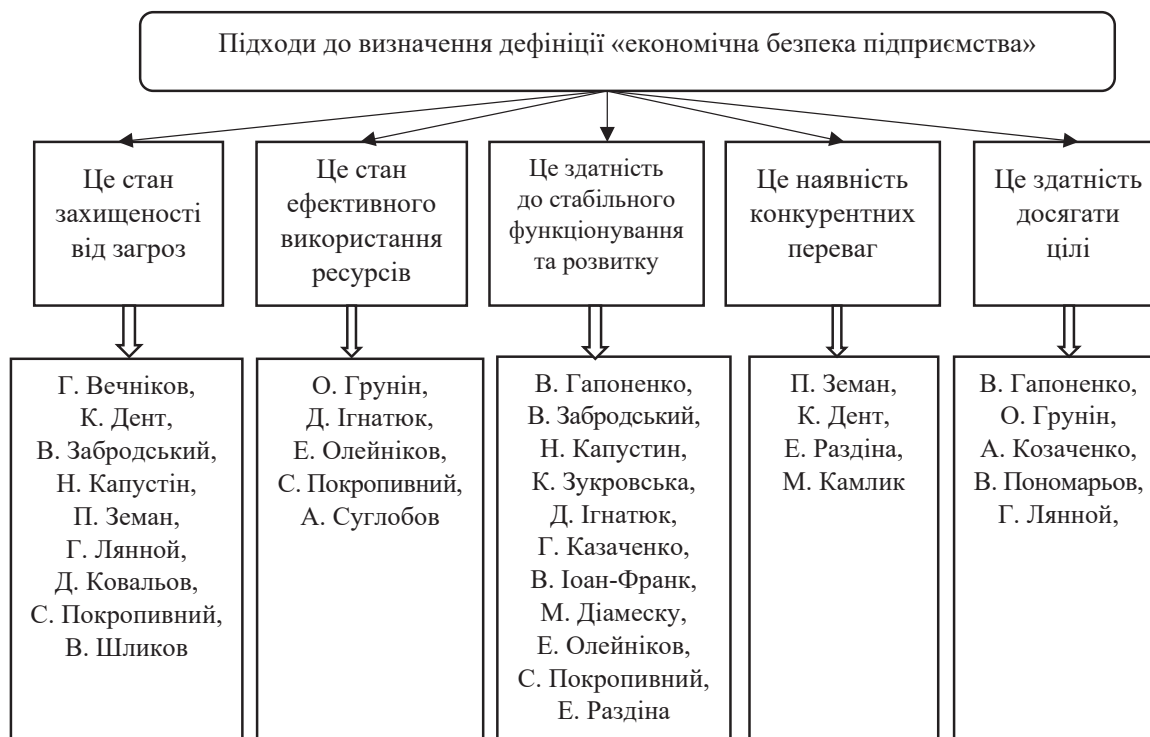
Підходи до визначення дефініції «економічна безпека підприємства»

Це стан захищеності від загроз

Г. Вечніков, К. Дент, В. Забродський, Н. Капустін, П. Земан, Г. Лянной, Д. Ковальов, С. Покропивний, В. Шликов

Це стан ефективного використання ресурсів

О. Грунін, Д. Ігнатюк, Е. Олейніков, С. Покропивний, А. Суглобов

Це здатність до стабільного функціонування та розвитку

В. Гапоненко, В. Забродський, Н. Капустин, К. Зукровська, Д. Ігнатюк, Г. Казаченко, В. Іоан-Франк, М. Діамеску, Е. Олейніков, С. Покропивний, Е. Раздіна

Це наявність конкурентних переваг

П. Земан, К. Дент, Е. Раздіна, М. Камлик

Це здатність досягати цілі

В. Гапоненко, О. Грунін, А. Козаченко, В. Пономарьов, Г. Лянной,